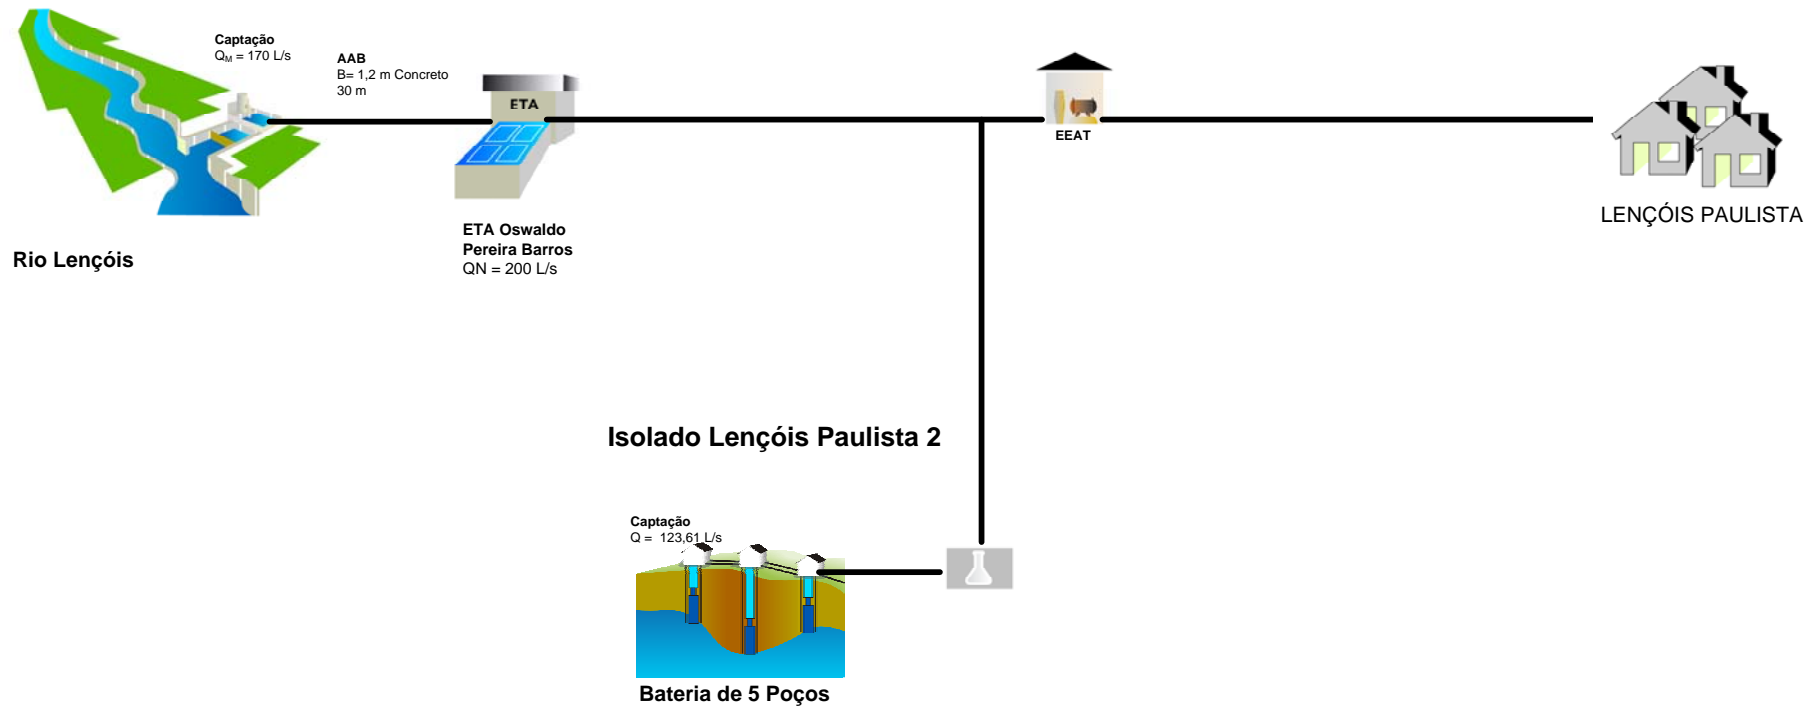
Captação
$Q_M$ = 170 L/s

AAB
B= 1,2 m Concreto
30 m

ETA

EEAT

LENÇÓIS PAULISTA

Rio Lençóis

ETA Oswaldo Pereira Barros
QN = 200 L/s

Isolado Lençóis Paulista 2

Captação
Q = 123,61 L/s

Bateria de 5 Poços